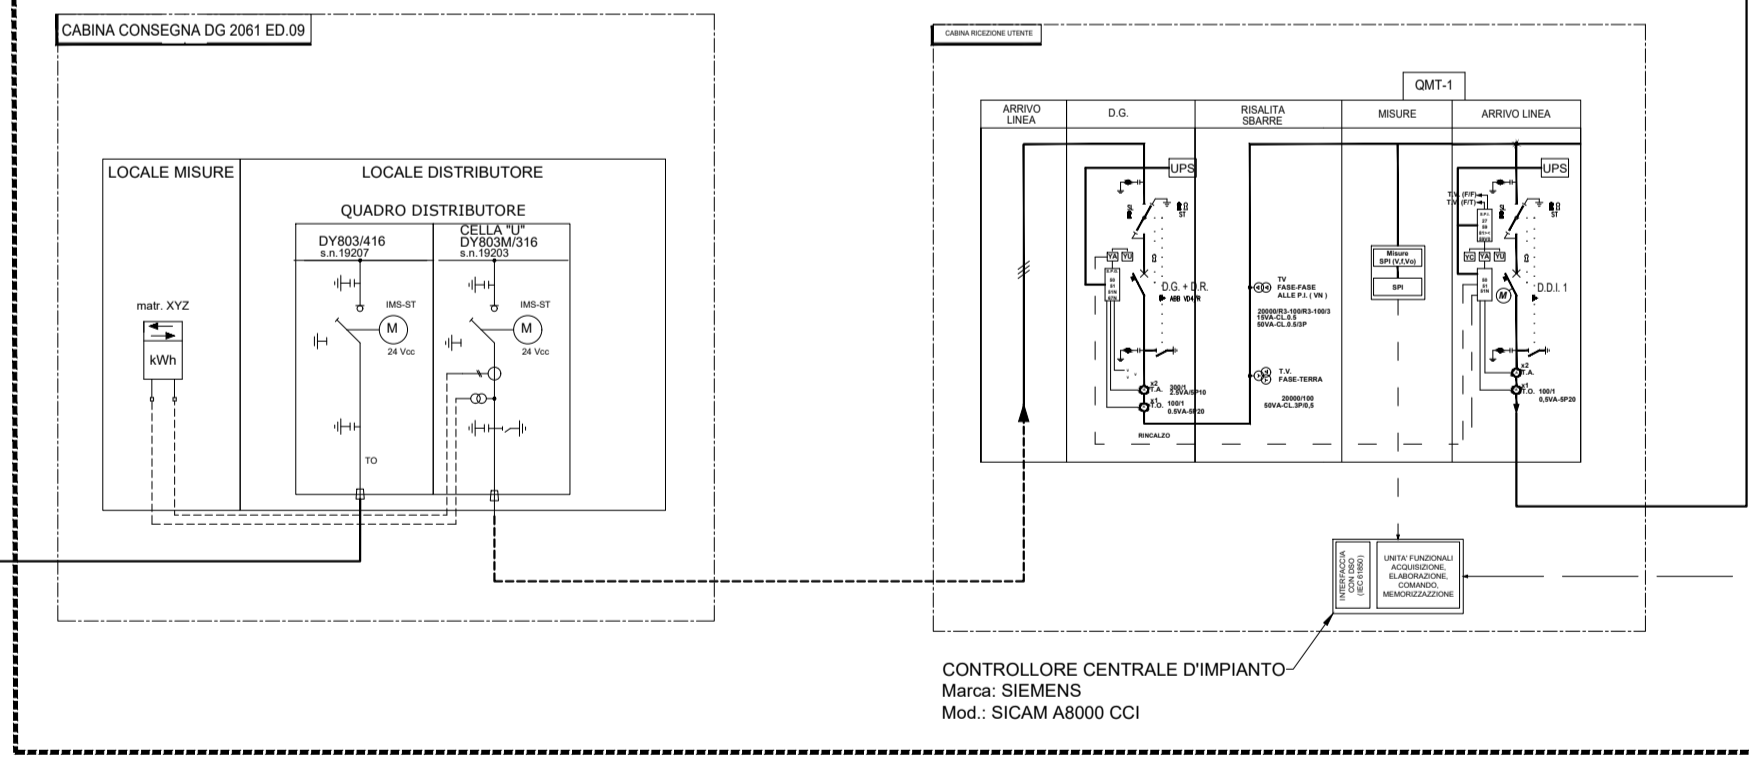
CABINA CONSEGNA DG 2061 ED.09

LOCALE MISURE

LOCALE DISTRIBUTORE

QUADRO DISTRIBUTORE

DY803/416
s.n.19207

CELLA "U"
DY803M/316
s.n.19203

matr. XYZ

kWh

IMS-ST

M

24 Vcc

IMS-ST

M

24 Vcc

TO

CABINA RICEZIONE UTENTE

QMT-1

| ARRIVO LINEA | D.G. | RISALITA SBARRE | MISURE | ARRIVO LINEA |
|---|---|---|---|---|

UPS

UPS

SI

ST

YA

YU

D.G. + D.R.

ABB VD4/R

TV
FASE-FASE
ALLE P.I. ( VN )

20000/R3-100/R3-100/3
15VA-CL.0.5
50VA-CL.0.5/3P

T.V.
FASE-TERRA

20000/100
50VA-CL.3P/0,5

T.A. 300/1
2.5VA/5P10

T.O. 100/1
0.5VA-5P20

RINCALZO

Misure
SPI (V,f,Vo)

SPI

T.V. (F/F)
T.V. (F/T)

YC

YA

YU

D.D.I. 1

M

T.A.

T.O. 100/1
0,5VA-5P20

INTERFACCIA CON DSO (IEC 61850)

UNITA' FUNZIONALI ACQUISIZIONE, ELABORAZIONE, COMANDO, MEMORIZZAZIONE

CONTROLLORE CENTRALE D'IMPIANTO
Marca: SIEMENS
Mod.: SICAM A8000 CCI